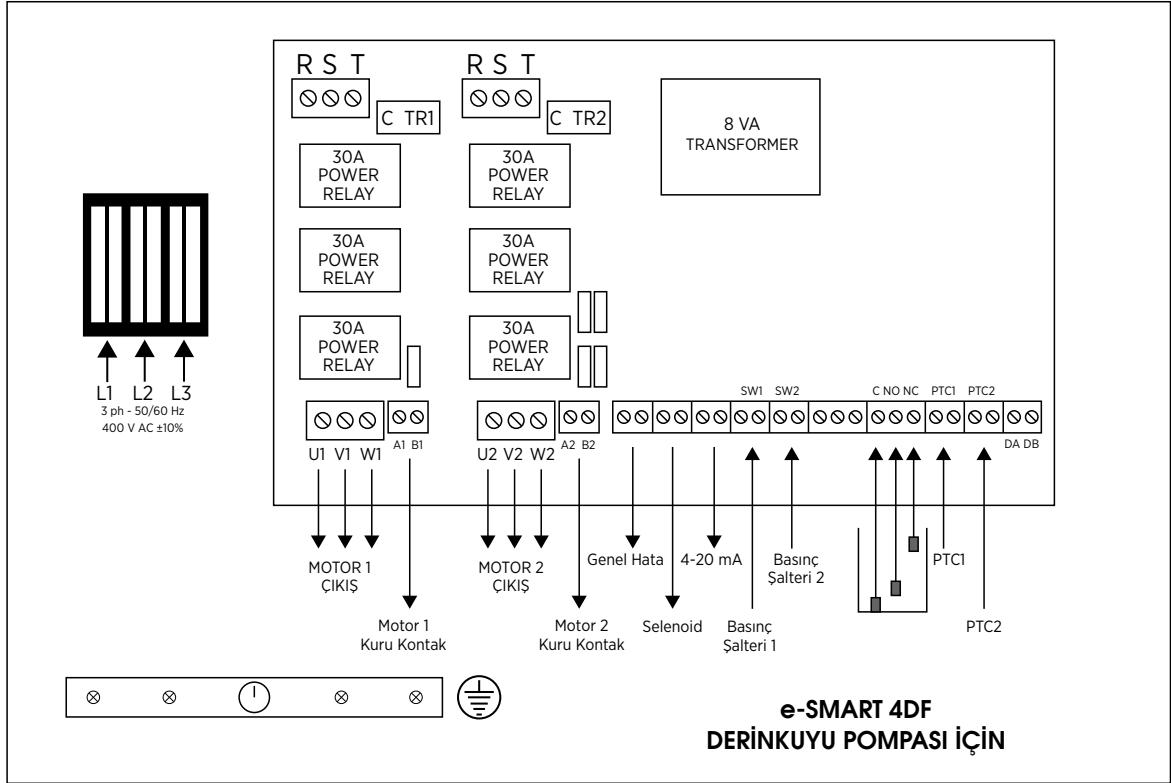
R S T

C TR1

R S T

C TR2

8 VA
TRANSFORMER

30A
POWER
RELAY

30A
POWER
RELAY

30A
POWER
RELAY

30A
POWER
RELAY

30A
POWER
RELAY

30A
POWER
RELAY

L1 L2 L3
3 ph - 50/60 Hz
400 V AC ±10%

U1 V1 W1 A1 B1

U2 V2 W2 A2 B2

SW1 SW2

C NO NC PTC1 PTC2

DA DB

MOTOR 1
ÇIKIŞ

Motor 1
Kuru Kontak

MOTOR 2
ÇIKIŞ

Motor 2
Kuru Kontak

Genel Hata

Selenoid

4-20 mA

Basınç
Şalteri 1

Basınç
Şalteri 2

PTC1

PTC2

e-SMART 4DF
DERİNKUYU POMPASI İÇİN